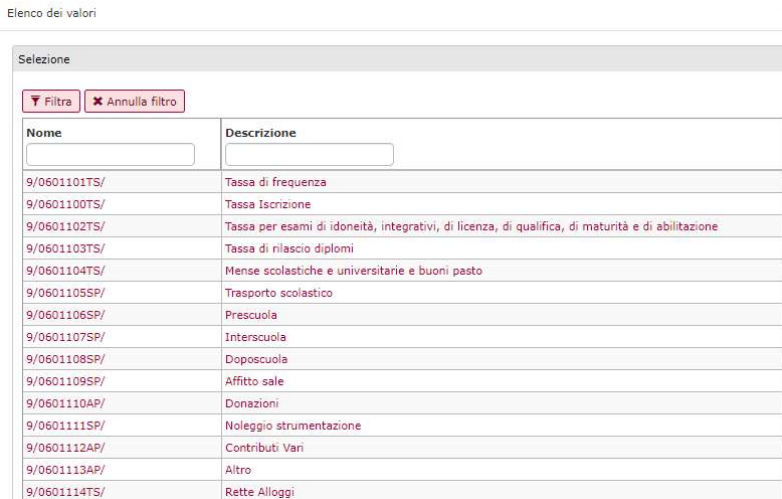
Elenco dei valori

Selezione

Filtra | Annulla filtro

| Nome | Descrizione |
|---|---|
| 9/0601101TS/ | Tassa di frequenza |
| 9/0601100TS/ | Tassa Iscrizione |
| 9/0601102TS/ | Tassa per esami di idoneità, integrativi, di licenza, di qualifica, di maturità e di abilitazione |
| 9/0601103TS/ | Tassa di rilascio diplomi |
| 9/0601104TS/ | Mense scolastiche e universitarie e buoni pasto |
| 9/0601105SP/ | Trasporto scolastico |
| 9/0601106SP/ | Prescuola |
| 9/0601107SP/ | Interscuola |
| 9/0601108SP/ | Doposcuola |
| 9/0601109SP/ | Affitto sale |
| 9/0601110AP/ | Donazioni |
| 9/0601111SP/ | Noleggio strumentazione |
| 9/0601112AP/ | Contributi Vari |
| 9/0601113AP/ | Altro |
| 9/0601114TS/ | Rette Alloggi |